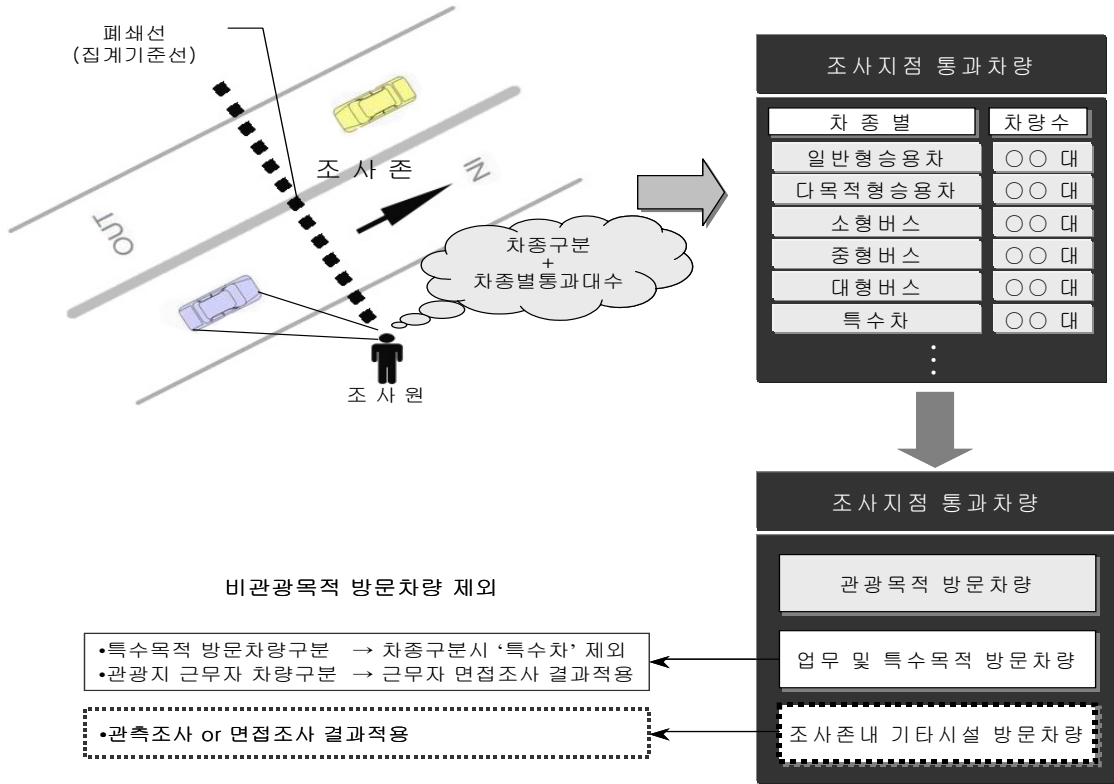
폐쇄선
(집계기준선)

조 사 존

IN

OUT

차종구분
+
차종별통과대수

조 사 원

조사지점 통과차량

| 차 종 별 | 차량수 |
|---|---|
| 일반형승용차 | ○○ 대 |
| 다목적형승용차 | ○○ 대 |
| 소형버스 | ○○ 대 |
| 중형버스 | ○○ 대 |
| 대형버스 | ○○ 대 |
| 특수차 | ○○ 대 |

⋮

조사지점 통과차량

관광목적 방문차량

업무 및 특수목적 방문차량

조사존내 기타시설 방문차량

비관광목적 방문차량 제외

•특수목적 방문차량구분 → 차종구분시 '특수차' 제외
•관광지 근무자 차량구분 → 근무자 면접조사 결과적용

•관측조사 or 면접조사 결과적용